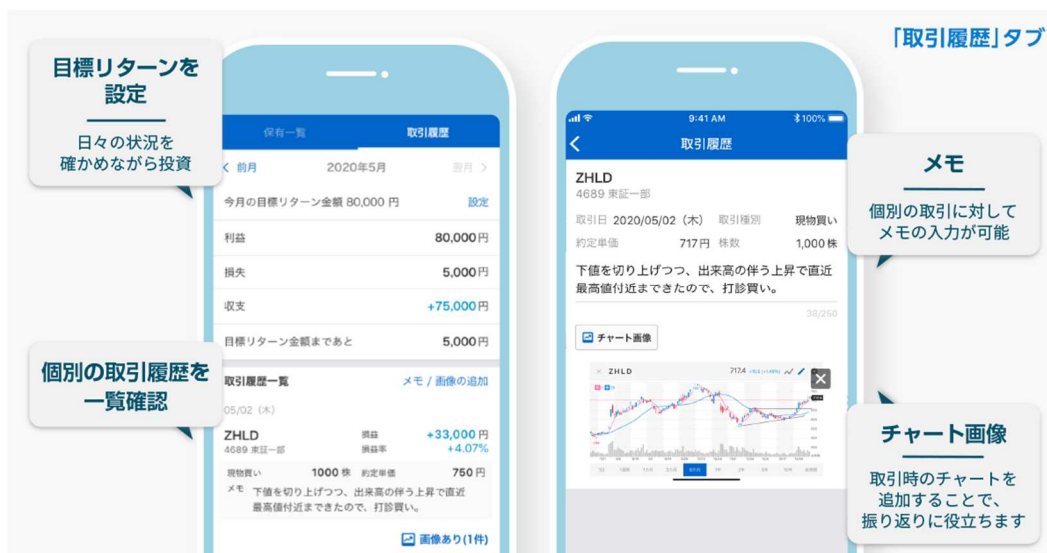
「取引履歴」タブ

目標リターンを設定

日々の状況を確かめながら投資

保有一覧　取引履歴

< 前月　2020年5月　翌月 >

今月の目標リターン金額 80,000 円　設定

利益　80,000円

損失　5,000円

収支　+75,000円

目標リターン金額まであと　5,000円

取引履歴一覧　メモ / 画像の追加

05/02（木）

ZHLD　損益 +33,000円
4689 東証一部　損益率 +4.07%

現物買い　1000 株　約定単価　750 円

メモ　下値を切り上げつつ、出来高の伴う上昇で直近最高値付近まできたので、打診買い。

画像あり(1件)

個別の取引履歴を一覧確認

9:41 AM　100%

< 取引履歴

ZHLD
4689 東証一部

取引日 2020/05/02（木）　取引種別　現物買い
約定単価　717円　株数　1,000 株

下値を切り上げつつ、出来高の伴う上昇で直近最高値付近まできたので、打診買い。

38/250

チャート画像

ZHLD　717.4

メモ

個別の取引に対してメモの入力が可能

チャート画像

取引時のチャートを追加することで、振り返りに役立ちます